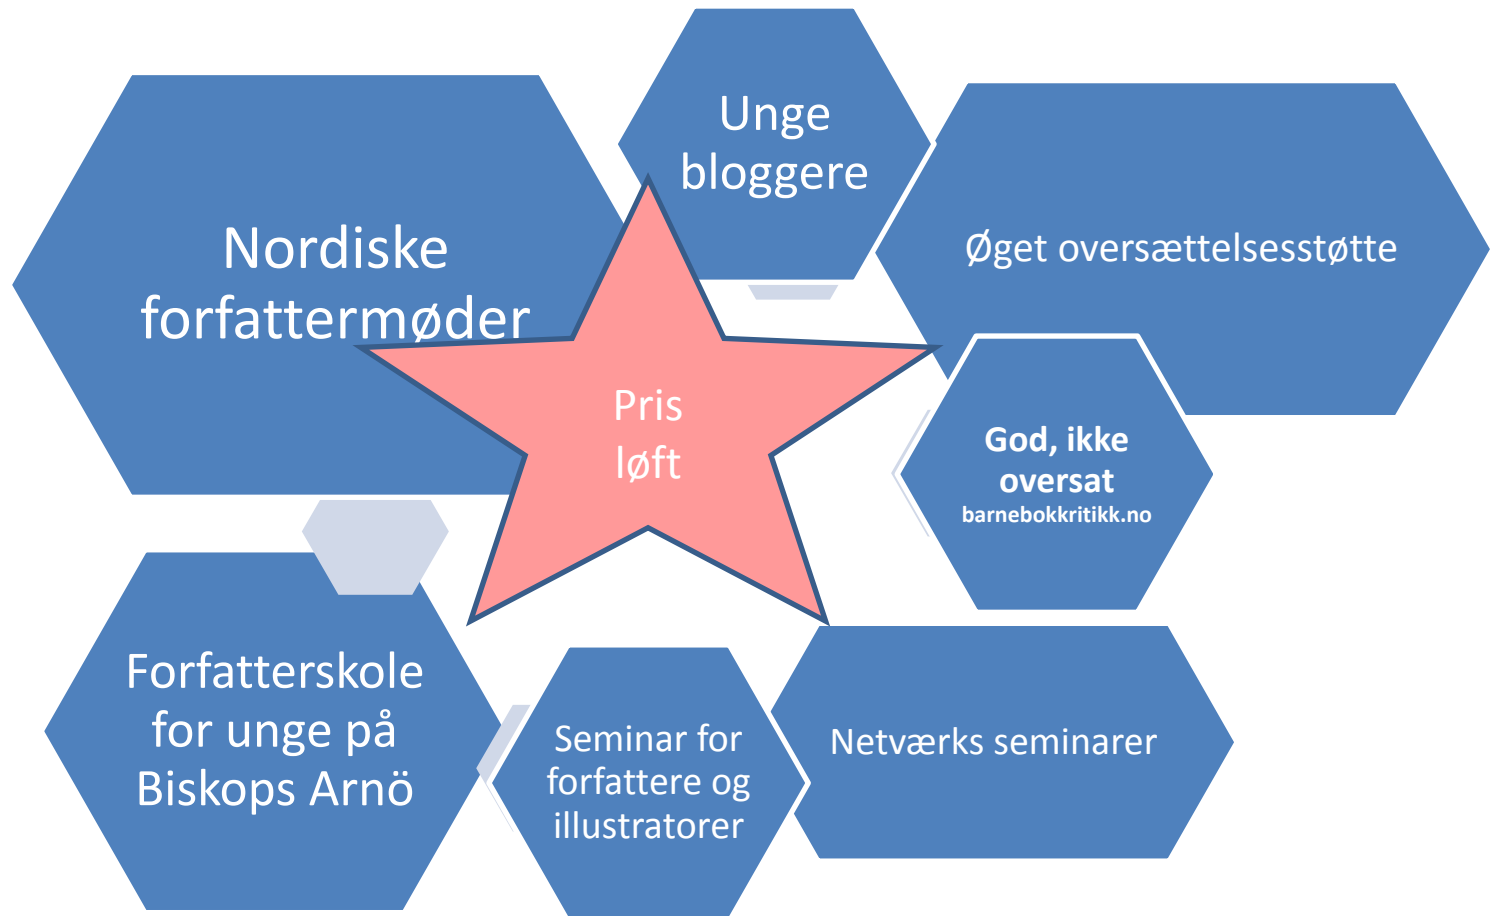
Nordiske forfattermøder

Unge bloggere

Øget oversættelsesstøtte

Pris løft

God, ikke oversat
barnebokkritikk.no

Forfatterskole for unge på Biskops Arnö

Seminar for forfattere og illustratorer

Netværks seminarer